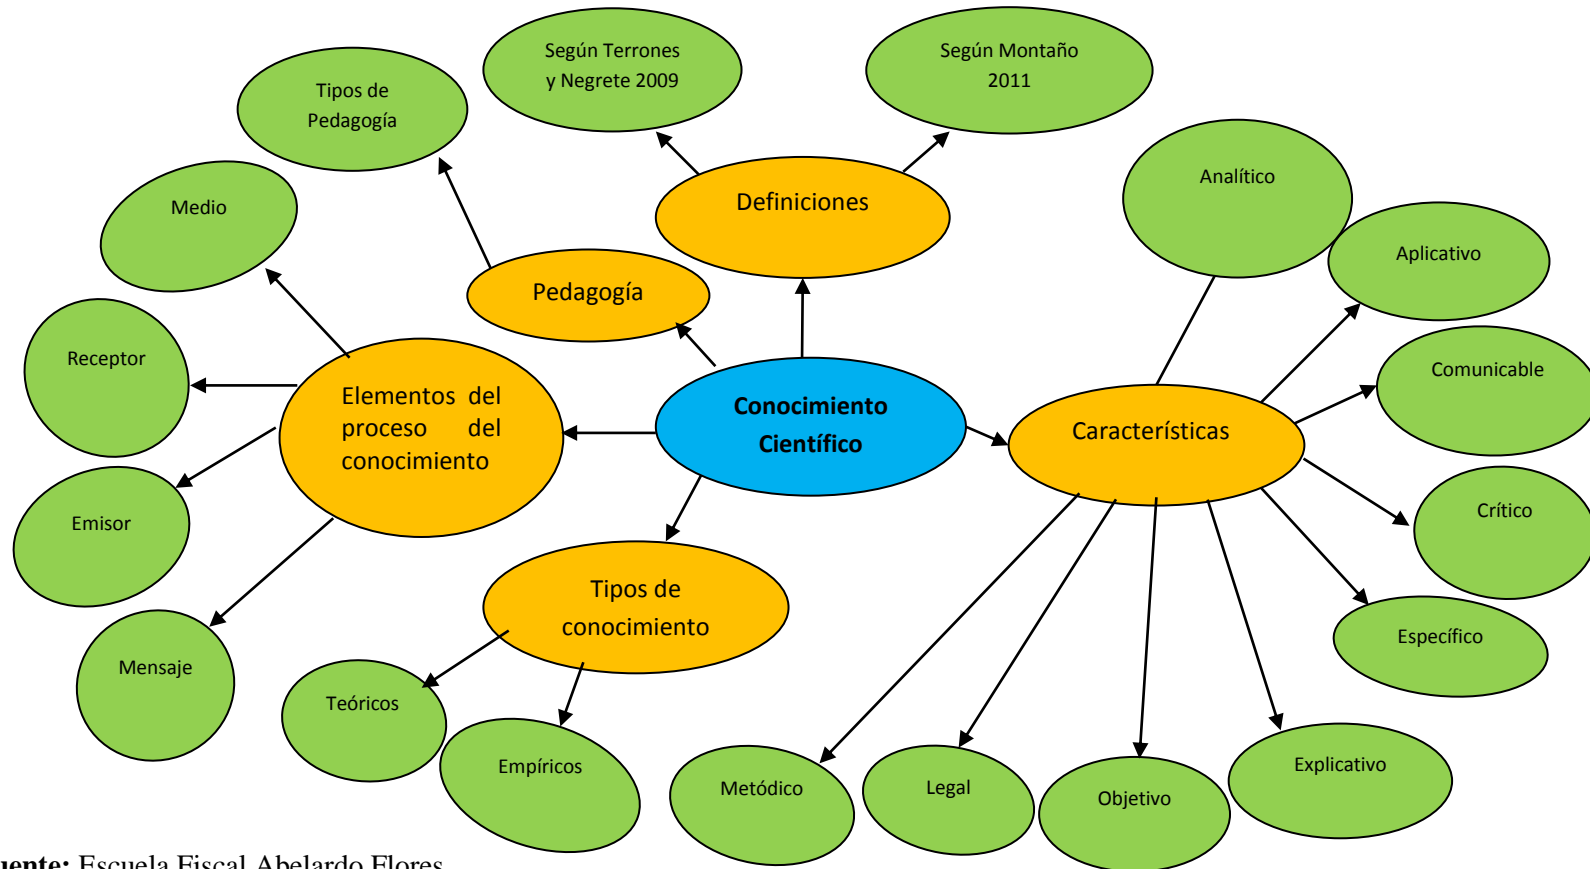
Según Terrones y Negrete 2009

Según Montaño 2011

Tipos de Pedagogía

Definiciones

Medio

Pedagogía

Analítico

Aplicativo

Receptor

Elementos del proceso del conocimiento

Conocimiento Científico

Características

Comunicable

Emisor

Crítico

Tipos de conocimiento

Específico

Mensaje

Teóricos

Empíricos

Metódico

Legal

Objetivo

Explicativo

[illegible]uente: Escuela Fiscal Abelardo Flores